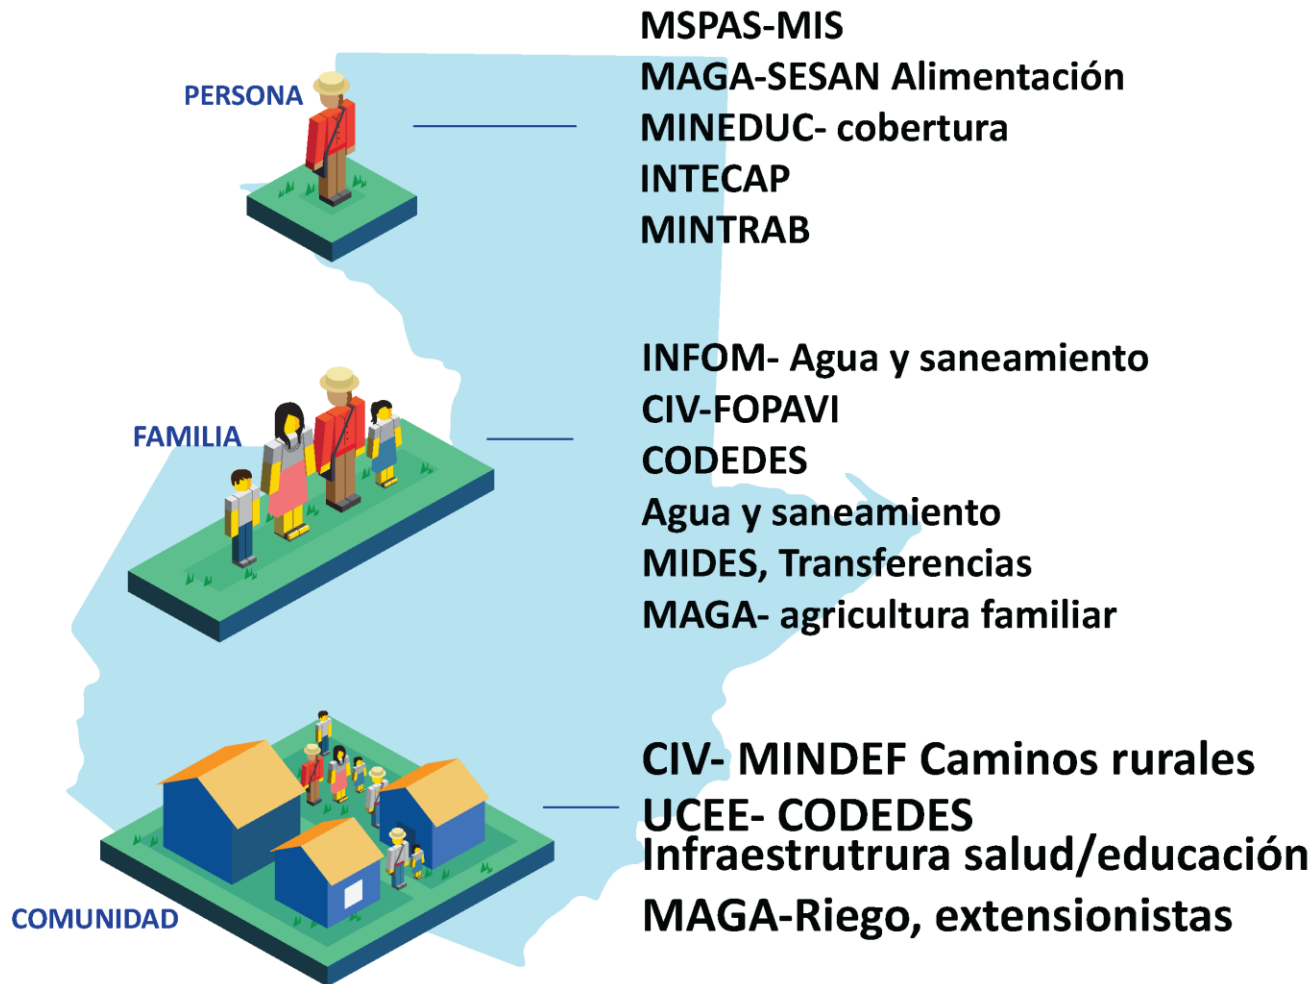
PERSONA

MSPAS-MIS
MAGA-SESAN Alimentación
MINEDUC- cobertura
INTECAP
MINTRAB

FAMILIA

INFOM- Agua y saneamiento
CIV-FOPAVI
CODEDES
Agua y saneamiento
MIDES, Transferencias
MAGA- agricultura familiar

COMUNIDAD

CIV- MINDEF Caminos rurales
UCEE- CODEDES
Infraestrutrura salud/educación
MAGA-Riego, extensionistas